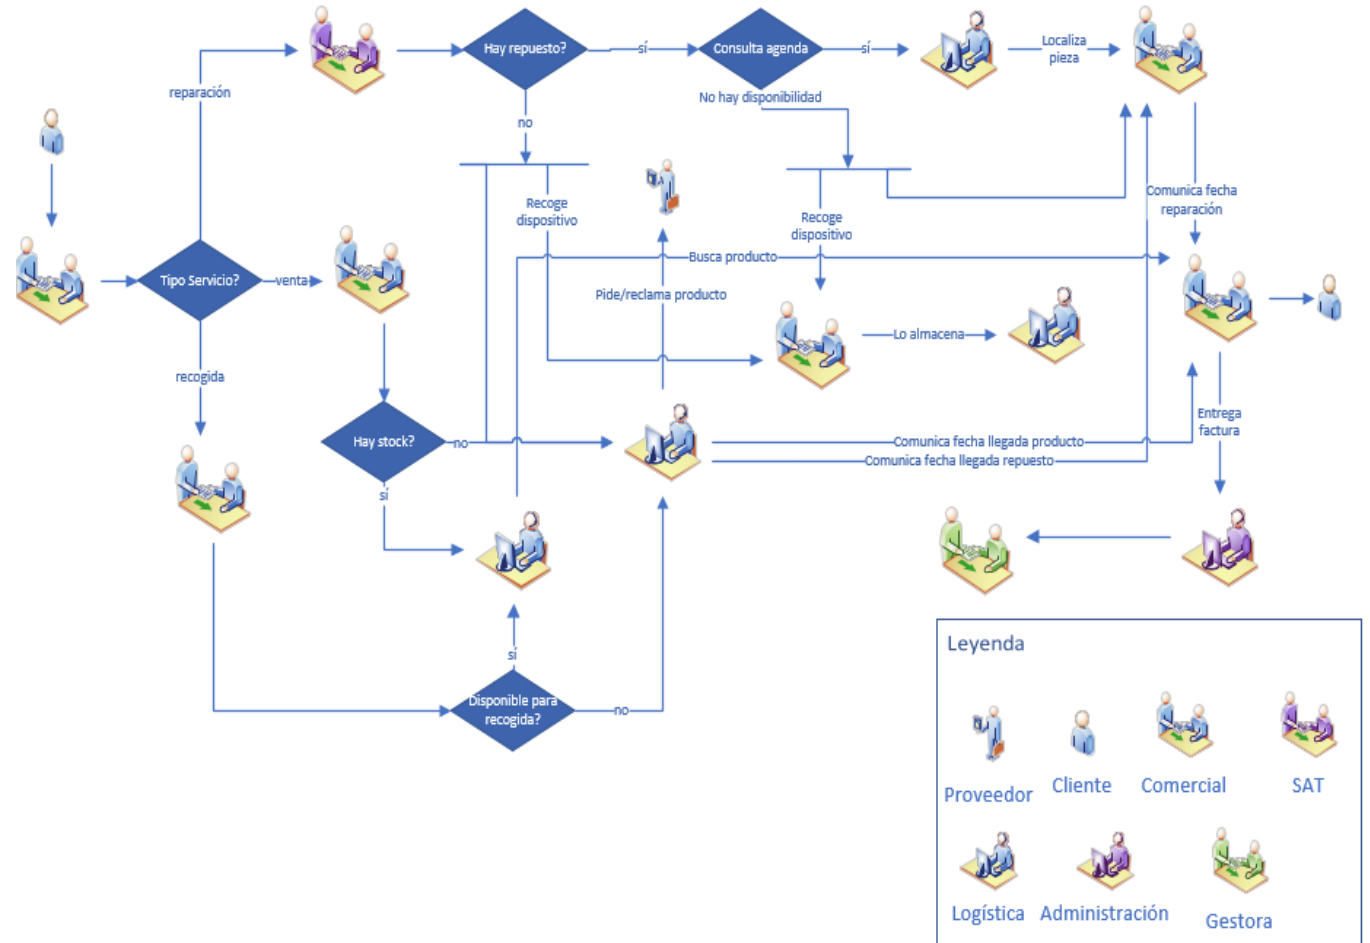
reparación

Hay repuesto?

sí

Consulta agenda

sí

Localiza pieza

No hay disponibilidad

no

Recoge dispositivo

Recoge dispositivo

Comunica fecha reparación

Busca producto

Tipo Servicio?

venta

Pide/reclama producto

Lo almacena

recogida

Hay stock?

no

Comunica fecha llegada producto

Comunica fecha llegada repuesto

Entrega factura

sí

sí

Disponible para recogida?

no

Leyenda

Proveedor

Cliente

Comercial

SAT

Logística

Administración

Gestora